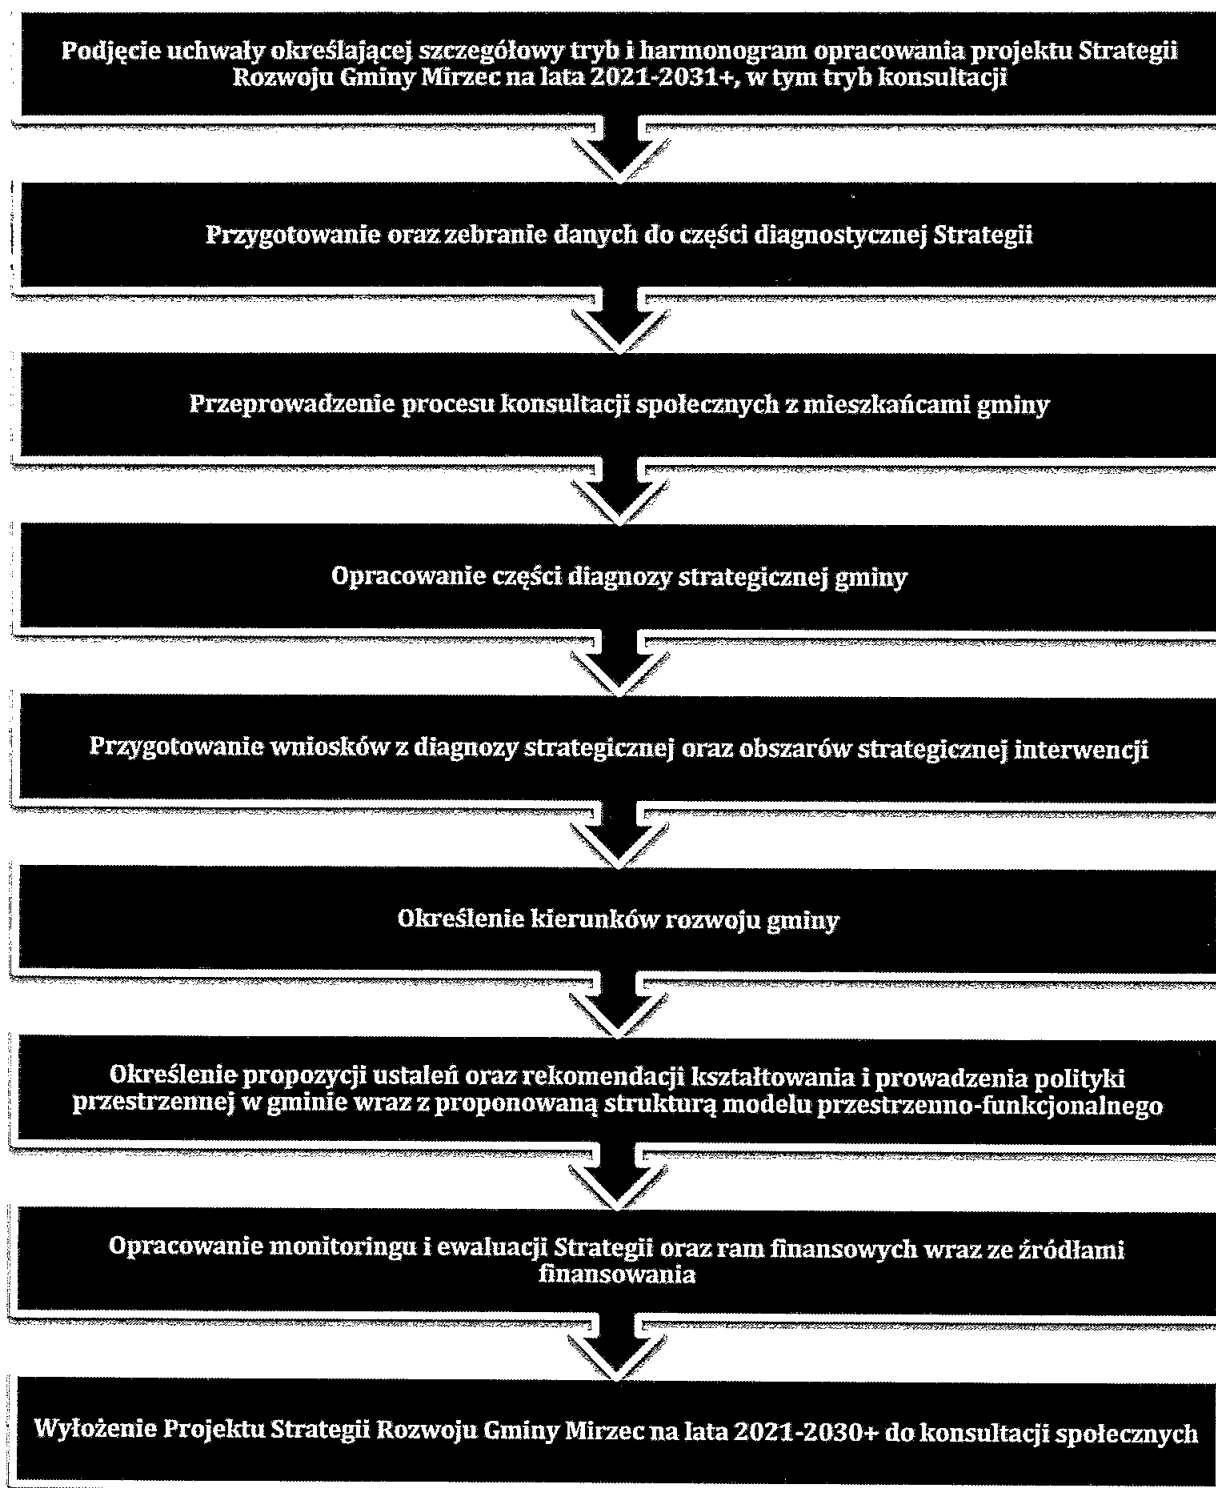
Podjęcie uchwały określającej szczegółowy tryb i harmonogram opracowania projektu Strategii Rozwoju Gminy Mirzec na lata 2021-2031+, w tym tryb konsultacji

Przygotowanie oraz zebranie danych do części diagnostycznej Strategii

Przeprowadzenie procesu konsultacji społecznych z mieszkańcami gminy

Opracowanie części diagnozy strategicznej gminy

Przygotowanie wniosków z diagnozy strategicznej oraz obszarów strategicznej interwencji

Określenie kierunków rozwoju gminy

Określenie propozycji ustaleń oraz rekomendacji kształtowania i prowadzenia polityki przestrzennej w gminie wraz z proponowaną strukturą modelu przestrzenno-funkcjonalnego

Opracowanie monitoringu i ewaluacji Strategii oraz ram finansowych wraz ze źródłami finansowania

Wyłożenie Projektu Strategii Rozwoju Gminy Mirzec na lata 2021-2030+ do konsultacji społecznych